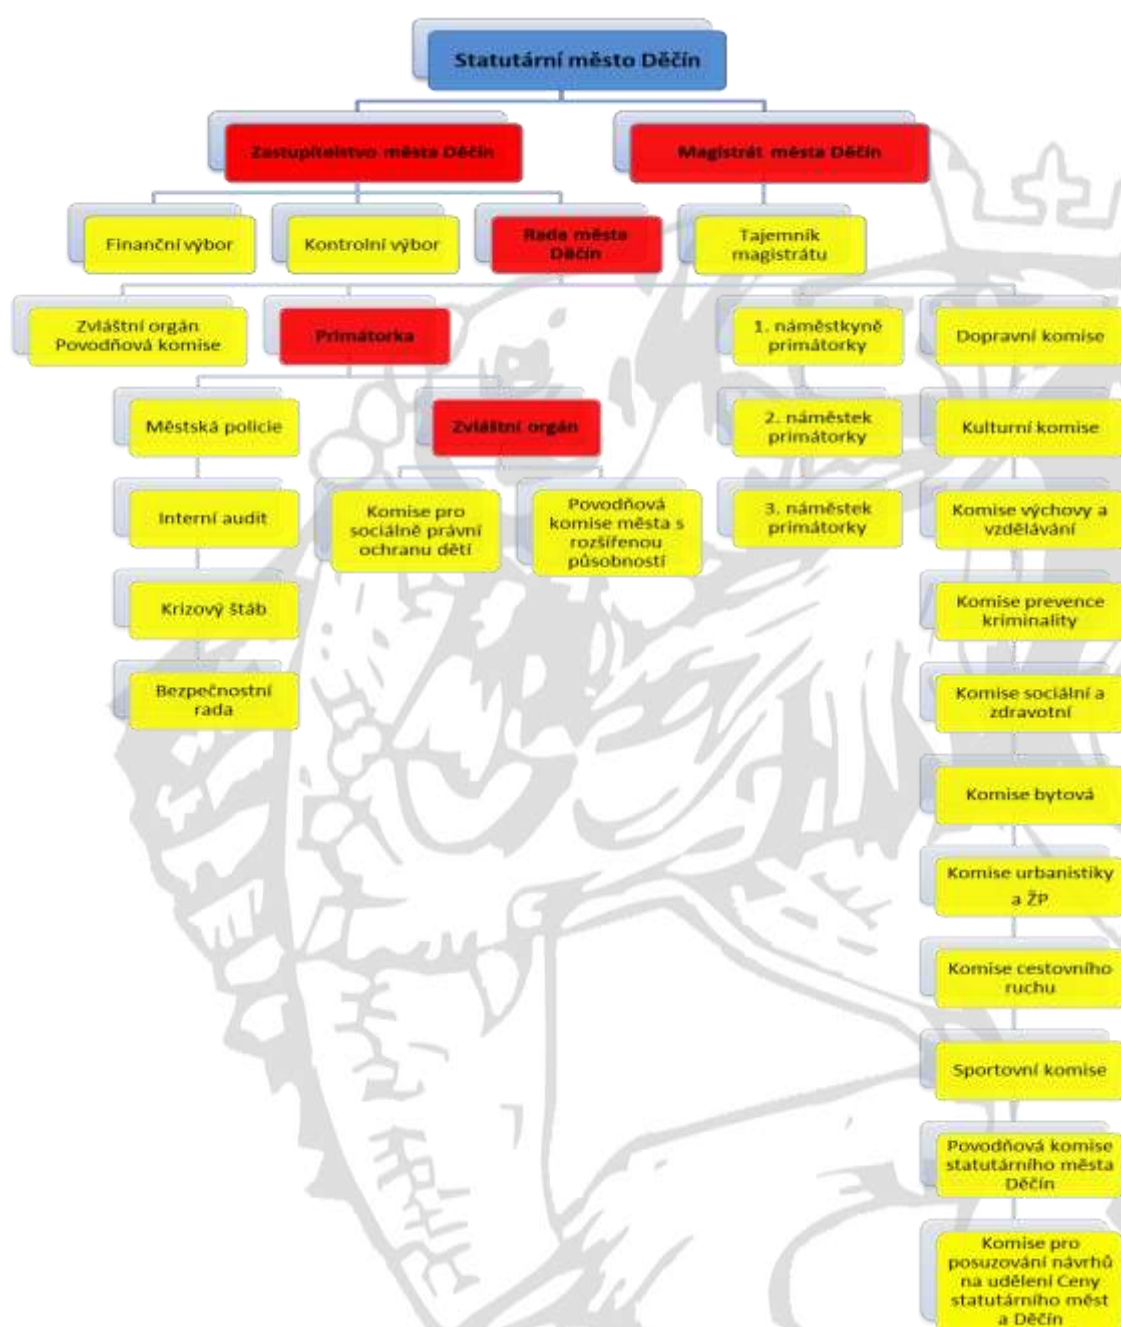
Statutární město Děčín

Zastupitelstvo města Děčín

Magistrát města Děčín

Finanční výbor

Kontrolní výbor

Rada města Děčín

Tajemník magistrátu

Zvláštní orgán Povodňová komise

Primátorka

1. náměstkyně primátorky

Dopravní komise

Městská policie

Zvláštní orgán

2. náměstek primátorky

Kulturní komise

Interní audit

Komise pro sociálně právní ochranu dětí

Povodňová komise města s rozšířenou působností

3. náměstek primátorky

Komise výchovy a vzdělávání

Krizový štáb

Komise prevence kriminality

Bezpečnostní rada

Komise sociální a zdravotní

Komise bytová

Komise urbanistiky a ŽP

Komise cestovního ruchu

Sportovní komise

Povodňová komise statutárního města Děčín

Komise pro posuzování návrhů na udělení Ceny statutárního měst a Děčín